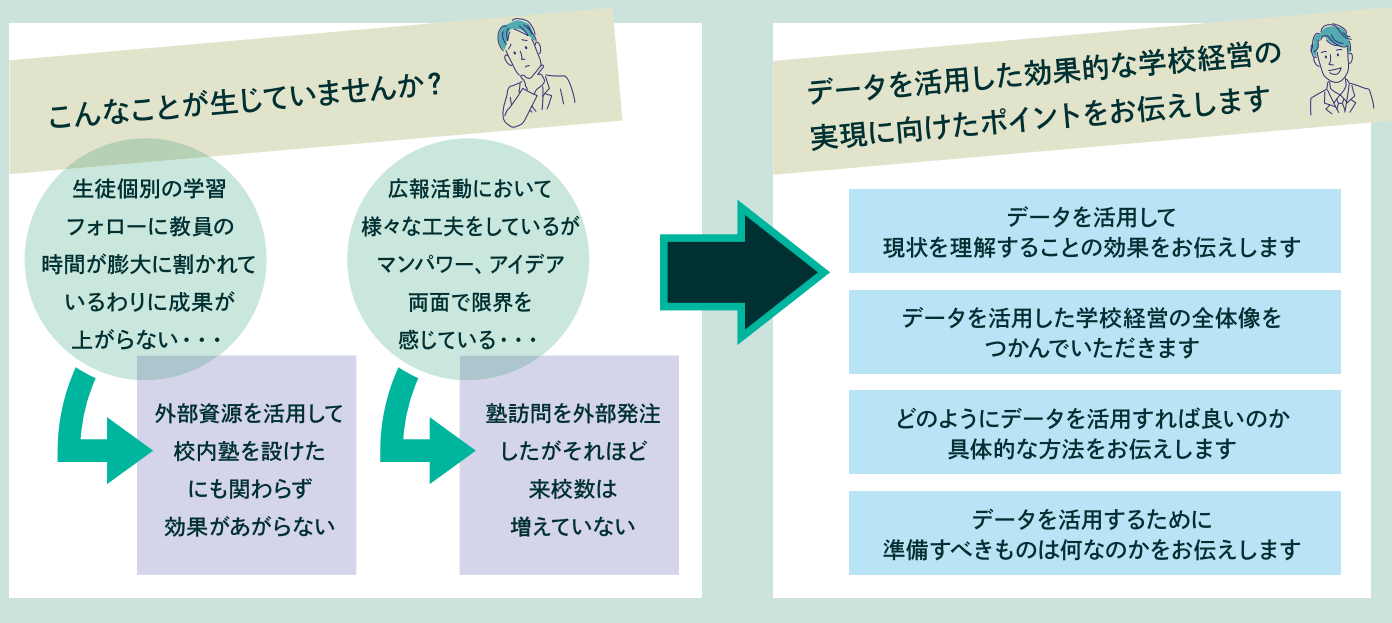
こんなことが生じていませんか？

生徒個別の学習フォローに教員の時間が膨大に割かれているわりに成果が上がらない・・・

外部資源を活用して校内塾を設けたにも関わらず効果があがらない

広報活動において様々な工夫をしているがマンパワー、アイデア両面で限界を感じている・・・

塾訪問を外部発注したがそれほど来校数は増えていない

データを活用した効果的な学校経営の実現に向けたポイントをお伝えします

データを活用して現状を理解することの効果をお伝えします

データを活用した学校経営の全体像をつかんでいただきます

どのようにデータを活用すれば良いのか具体的な方法をお伝えします

データを活用するために準備すべきものは何なのかをお伝えします